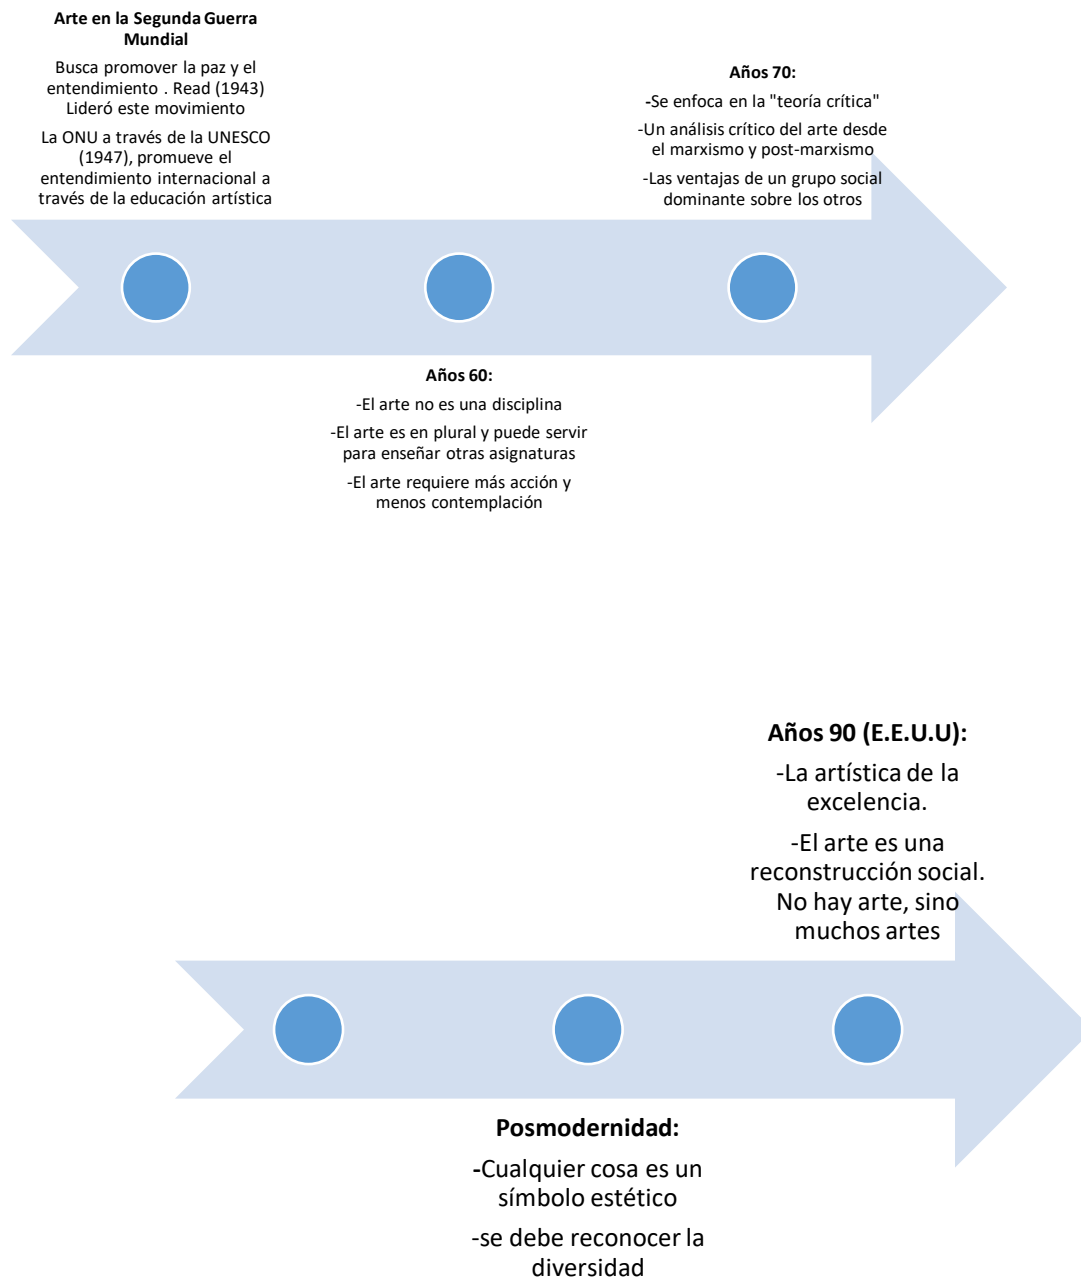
**Arte en la Segunda Guerra Mundial**

Busca promover la paz y el entendimiento . Read (1943) Lideró este movimiento

La ONU a través de la UNESCO (1947), promueve el entendimiento internacional a través de la educación artística

**Años 60:**

-El arte no es una disciplina

-El arte es en plural y puede servir para enseñar otras asignaturas

-El arte requiere más acción y menos contemplación

**Años 70:**

-Se enfoca en la "teoría crítica"

-Un análisis crítico del arte desde el marxismo y post-marxismo

-Las ventajas de un grupo social dominante sobre los otros

**Posmodernidad:**

-Cualquier cosa es un símbolo estético

-se debe reconocer la diversidad

**Años 90 (E.E.U.U):**

-La artística de la excelencia.

-El arte es una reconstrucción social. No hay arte, sino muchos artes